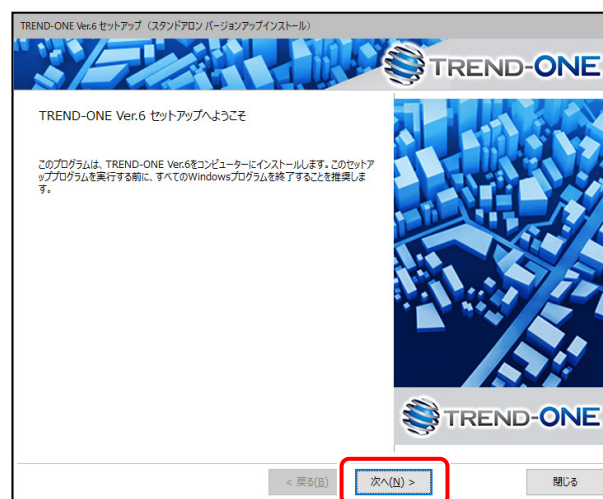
TREND-ONE Ver.6 セットアップ（スタンドアロン バージョンアップインストール）

TREND-ONE

TREND-ONE Ver.6 セットアップへようこそ

このプログラムは、TREND-ONE Ver.6をコンピューターにインストールします。このセットアッププログラムを実行する前に、すべてのWindowsプログラムを終了することを推奨します。

TREND-ONE

< 戻る(B)

次へ(N) >

閉じる